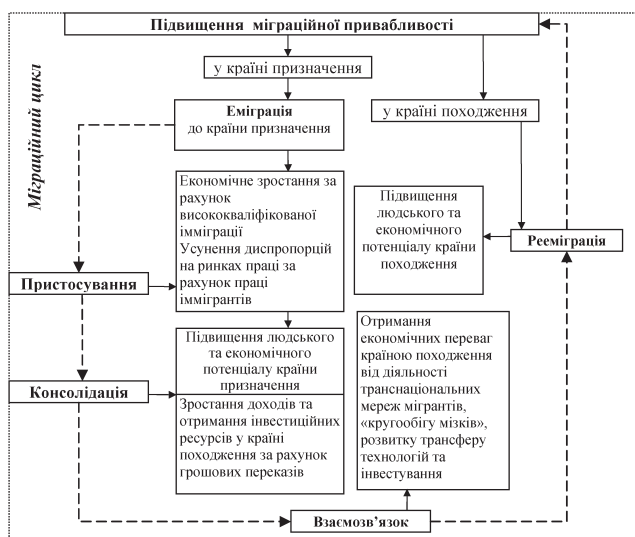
Підвищення міграційної привабливості

Міграційний цикл

у країні призначення

у країні походження

Еміграція до країни призначення

Економічне зростання за рахунок висококваліфікованої імміграції
Усунення диспропорцій на ринках праці за рахунок праці іммігрантів

Підвищення людського та економічного потенціалу країни походження

Рееміграція

Пристосування

Підвищення людського та економічного потенціалу країни призначення

Зростання доходів та отримання інвестиційних ресурсів у країні походження за рахунок грошових переказів

Отримання економічних переваг країною походження від діяльності транснаціональних мереж мігрантів, «кругообігу мізків», розвитку трансферу технологій та інвестування

Консолідація

Взаємозв'язок